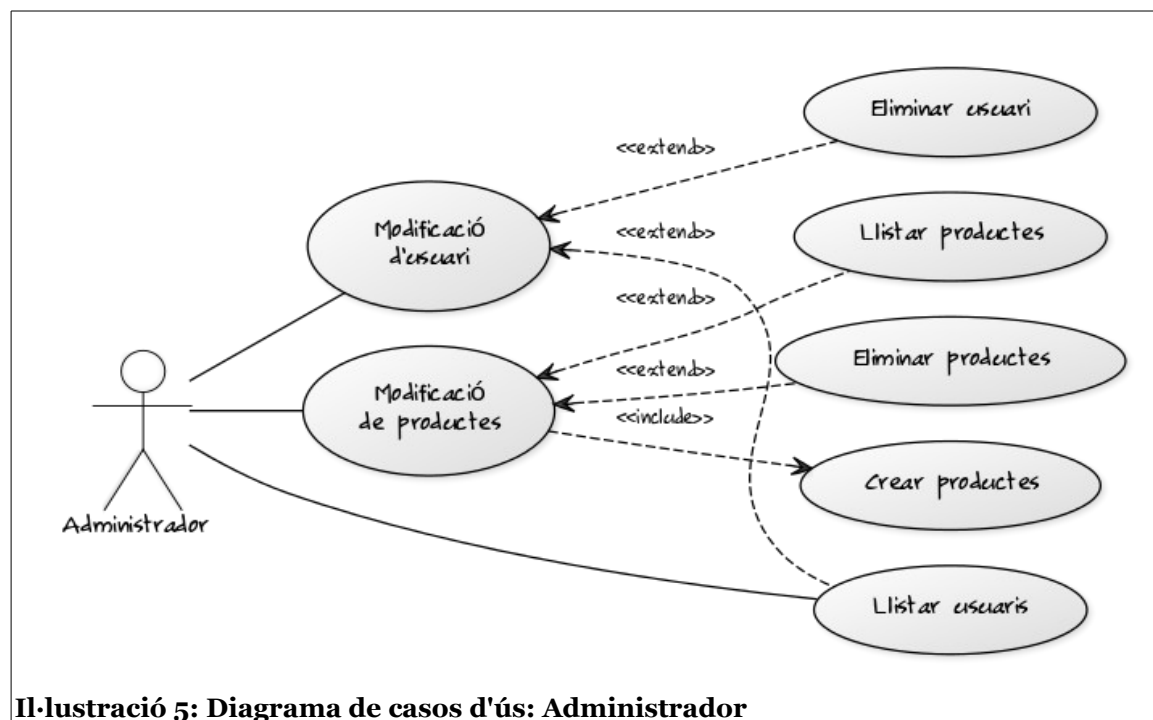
Eliminar usuari

<<extend>>

Modificació d'usuari

<<extend>>

Llistar productes

<<extend>>

Eliminar productes

<<extend>>

Modificació de productes

<<include>>

Crear productes

Administrador

Llistar usuaris

Il·lustració 5: Diagrama de casos d'ús: Administrador